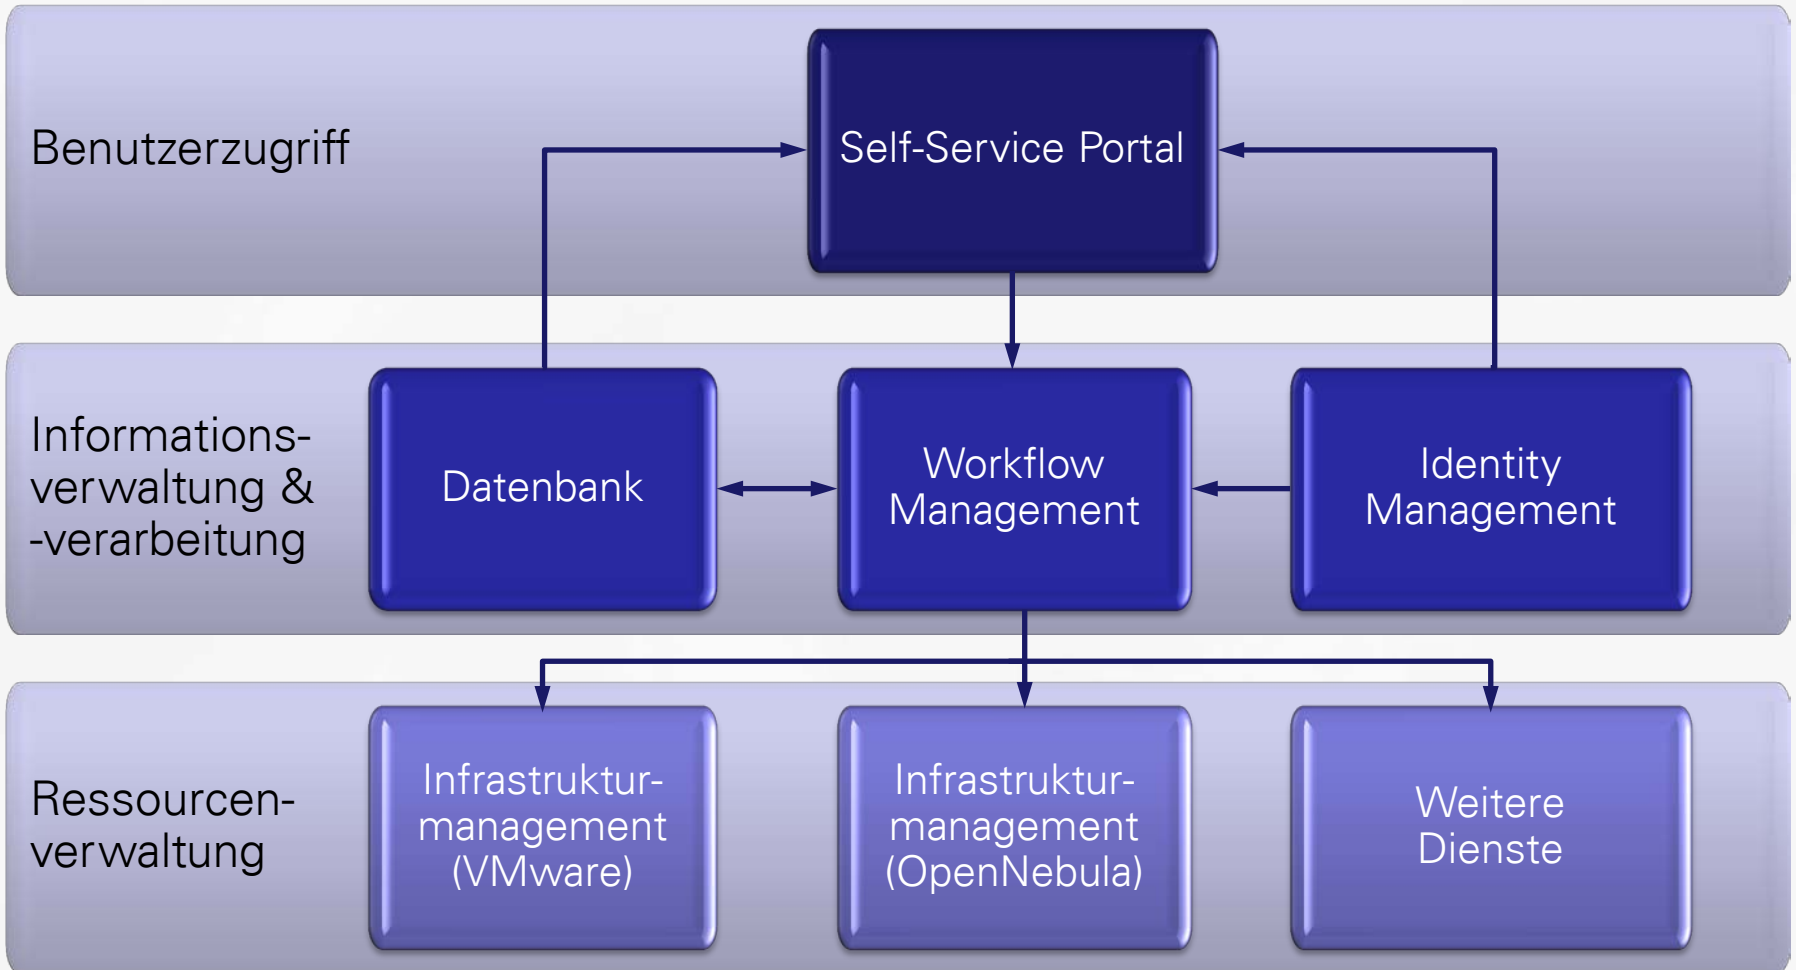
Benutzerzugriff

Self-Service Portal

Informations-verwaltung & -verarbeitung

Datenbank

Workflow Management

Identity Management

Ressourcen-verwaltung

Infrastruktur-management (VMware)

Infrastruktur-management (OpenNebula)

Weitere Dienste